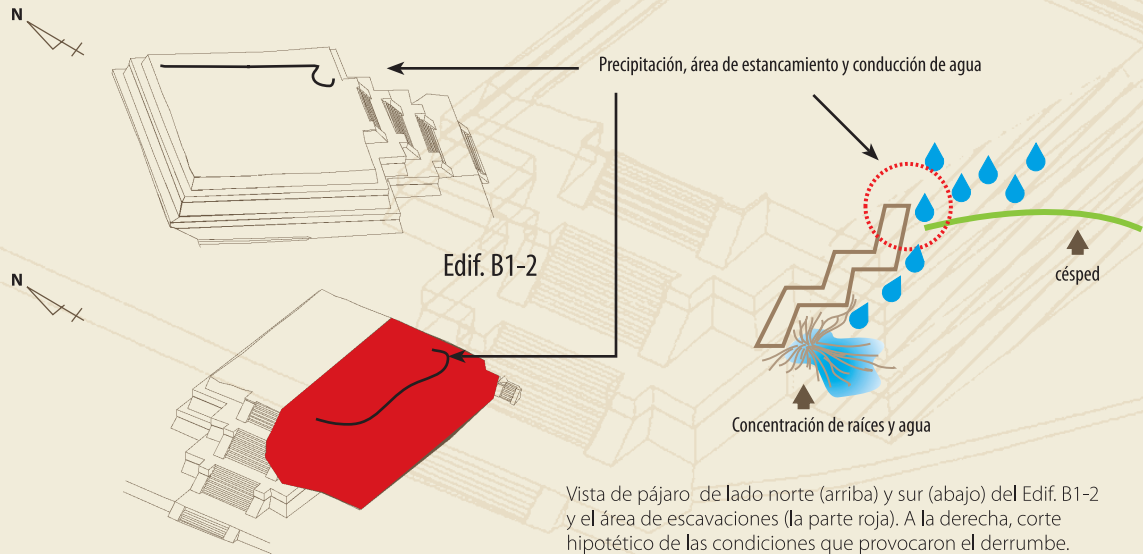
N

Precipitación, área de estancamiento y conducción de agua

Edif. B1-2

N

césped

Concentración de raíces y agua

Vista de pájaro de lado norte (arriba) y sur (abajo) del Edif. B1-2 y el área de escavaciones (la parte roja). A la derecha, corte hipotético de las condiciones que provocaron el derrumbe.